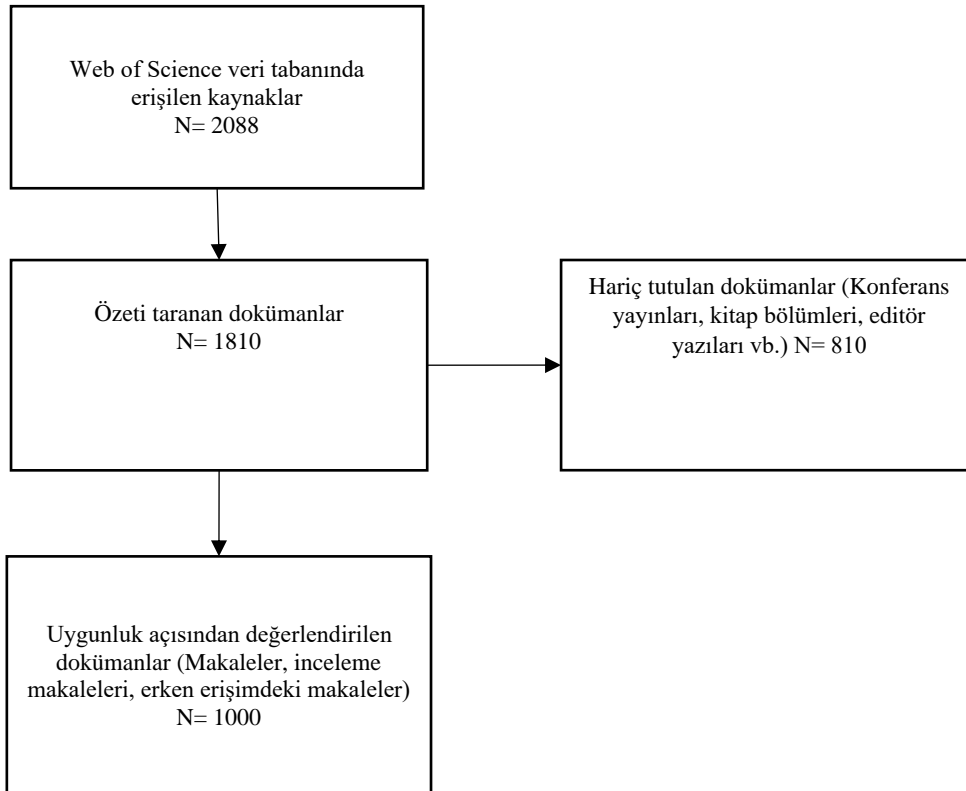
Web of Science veri tabanında erişilen kaynaklar
N= 2088

Özeti taranan dokümanlar
N= 1810

Hariç tutulan dokümanlar (Konferans yayınları, kitap bölümleri, editör yazıları vb.) N= 810

Uygunluk açısından değerlendirilen dokümanlar (Makaleler, inceleme makaleleri, erken erişimdeki makaleler)
N= 1000